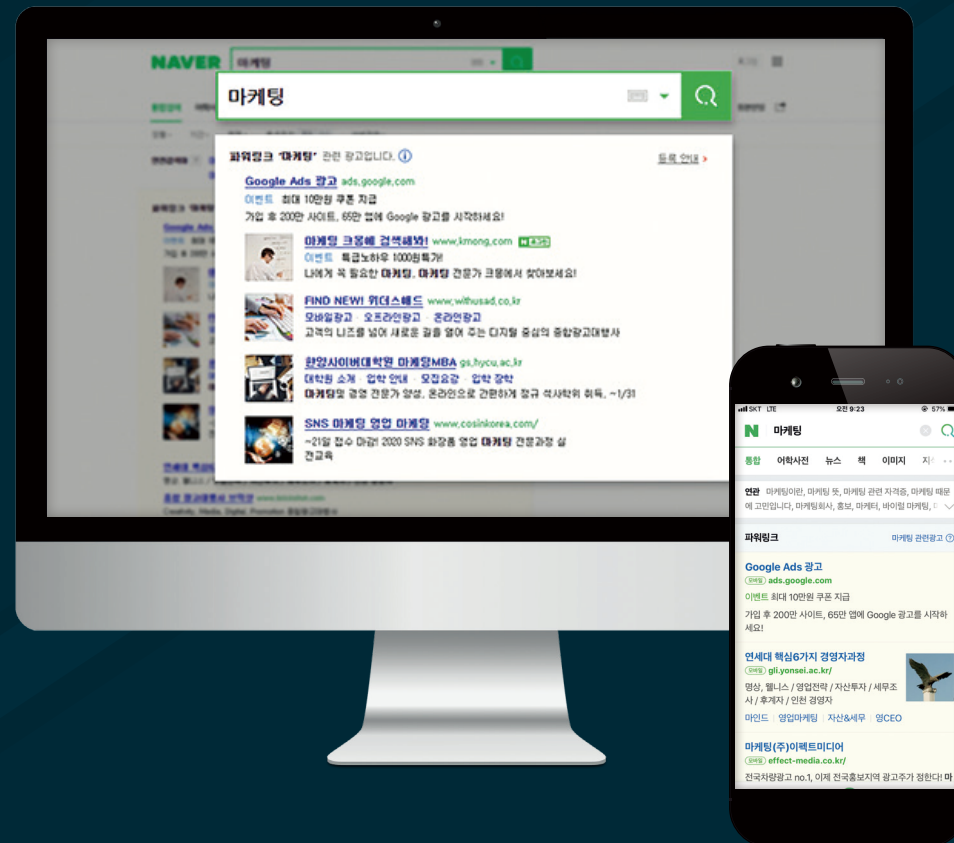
NAVER 마케팅

마케팅

파워링크 '마케팅' 관련 광고입니다. ⓘ

등록 안내 ›

Google Ads 광고 ads.google.com
이벤트 최대 10만원 쿠폰 지급
가입 후 200만 사이트, 65만 앱에 Google 광고를 시작하세요!

마케팅 크몽에 검색해봐! www.kmong.com
이벤트 특급노하우 1000원특가!
나에게 꼭 필요한 마케팅, 마케팅 전문가 크몽에서 찾아보세요!

FIND NEW! 위더스애드 www.withusad.co.kr
모바일광고 · 오프라인광고 · 온라인광고
고객의 니즈를 넘어 새로운 길을 열어 주는 디지털 중심의 종합광고대행사

한양사이버대학원 마케팅MBA gs.hycu.ac.kr
대학원 소개 · 입학 안내 · 모집요강 · 입학 장학
마케팅및 경영 전문가 양성, 온라인으로 간편하게 정규 석사학위 취득. ~1/31

SNS 마케팅 영업 마케팅 www.cosinkorea.com/
~21일 접수 마감! 2020 SNS 화장품 영업 마케팅 전문과정 실전교육

SKT LTE 오전 9:23 57%
N 마케팅
통합 어학사전 뉴스 책 이미지 지
연관 마케팅이란, 마케팅 뜻, 마케팅 관련 자격증, 마케팅 때문에 고민입니다, 마케팅회사, 홍보, 마케터, 바이럴 마케팅,
파워링크 마케팅 관련광고
Google Ads 광고
모바일 ads.google.com
이벤트 최대 10만원 쿠폰 지급
가입 후 200만 사이트, 65만 앱에 Google 광고를 시작하세요!
연세대 핵심6가지 경영자과정
모바일 gli.yonsei.ac.kr/
영상, 웰니스 / 영업전략 / 자산투자 / 세무조사 / 후계자 / 인전 경영자
마인드 | 영업마케팅 | 자산&세무 | 영CEO
마케팅(주)이펙트미디어
모바일 effect-media.co.kr/
전국차량광고 no.1, 이제 전국홍보지역 광고주가 정한다! 마